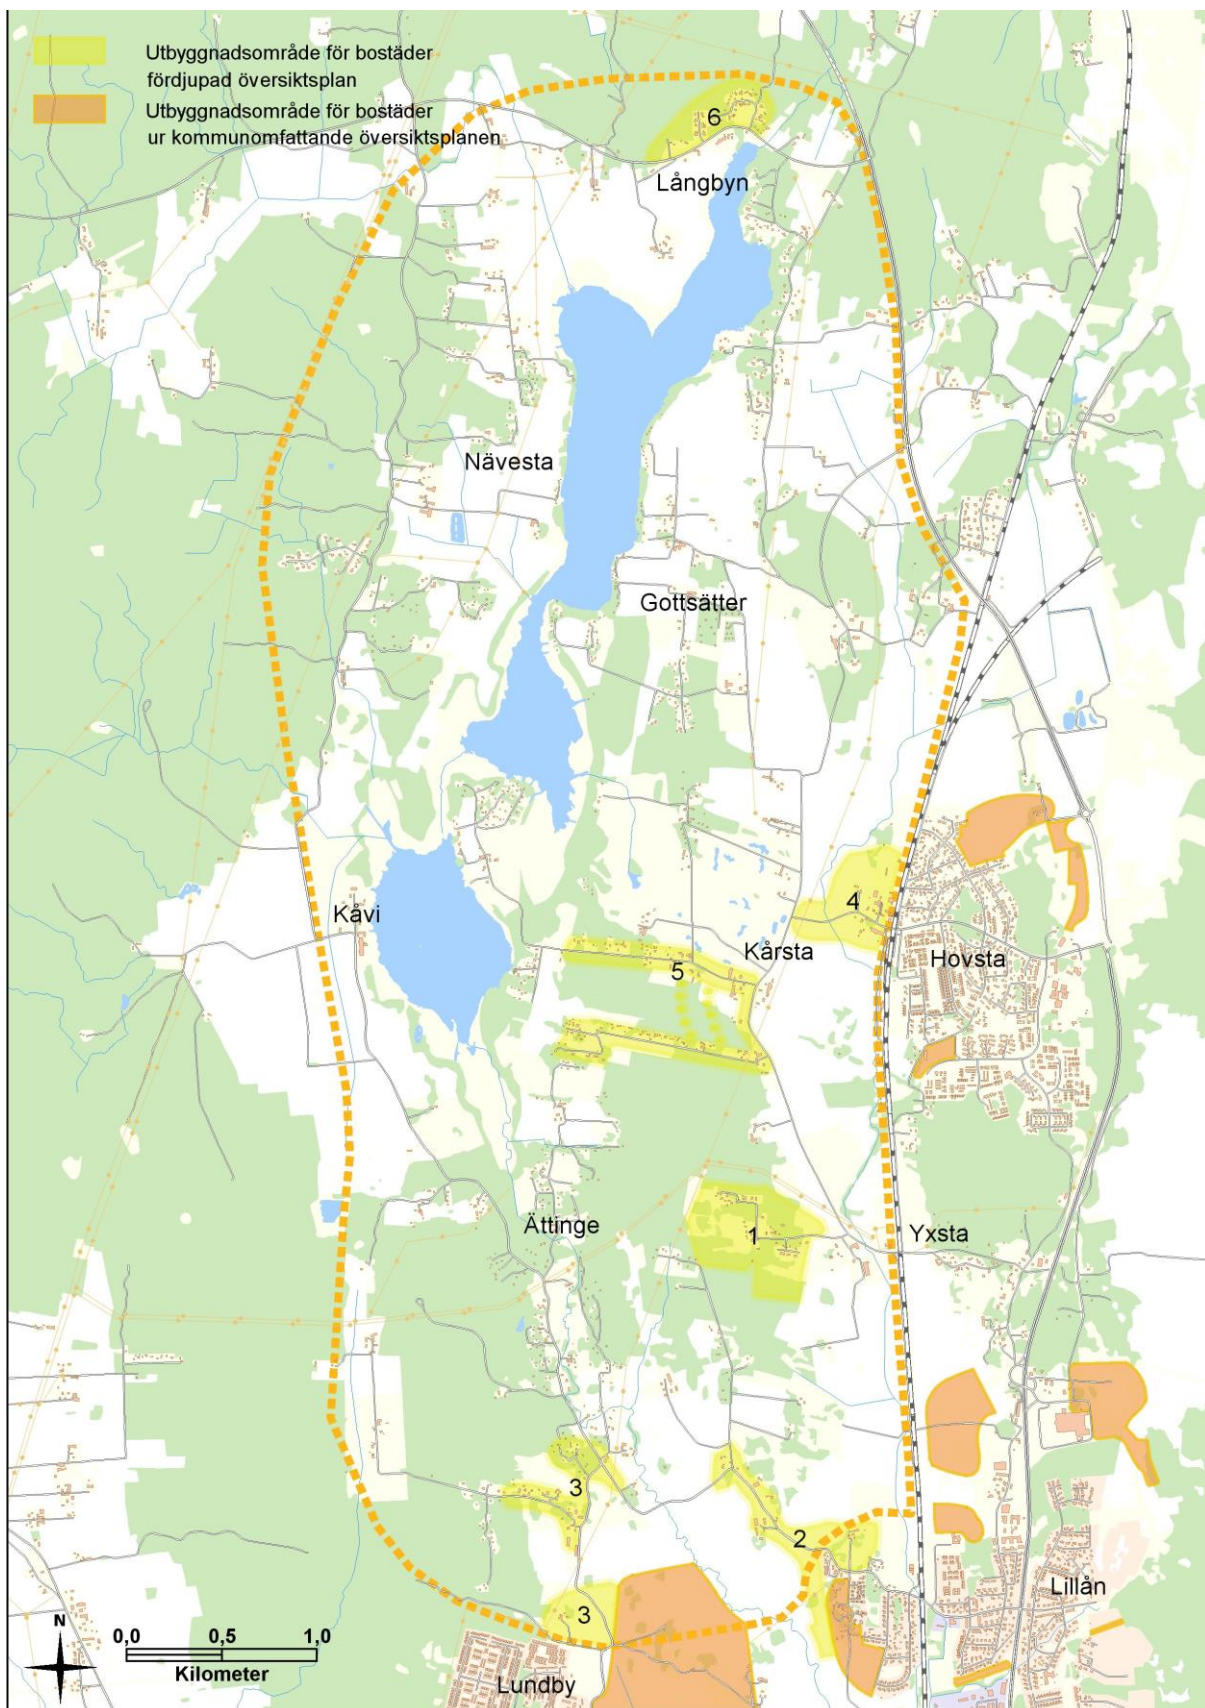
Utbyggnadsområde för bostäder fördjupad översiktsplan

Utbyggnadsområde för bostäder ur kommunomfattande översiktsplanen

6

Långbyn

Nävesta

Gottsätter

Kåvi

4

Kårsta

Hovsta

5

Ättinge

1

Yxsta

3

2

3

Lillån

Lundby

N

0,0 0,5 1,0

Kilometer